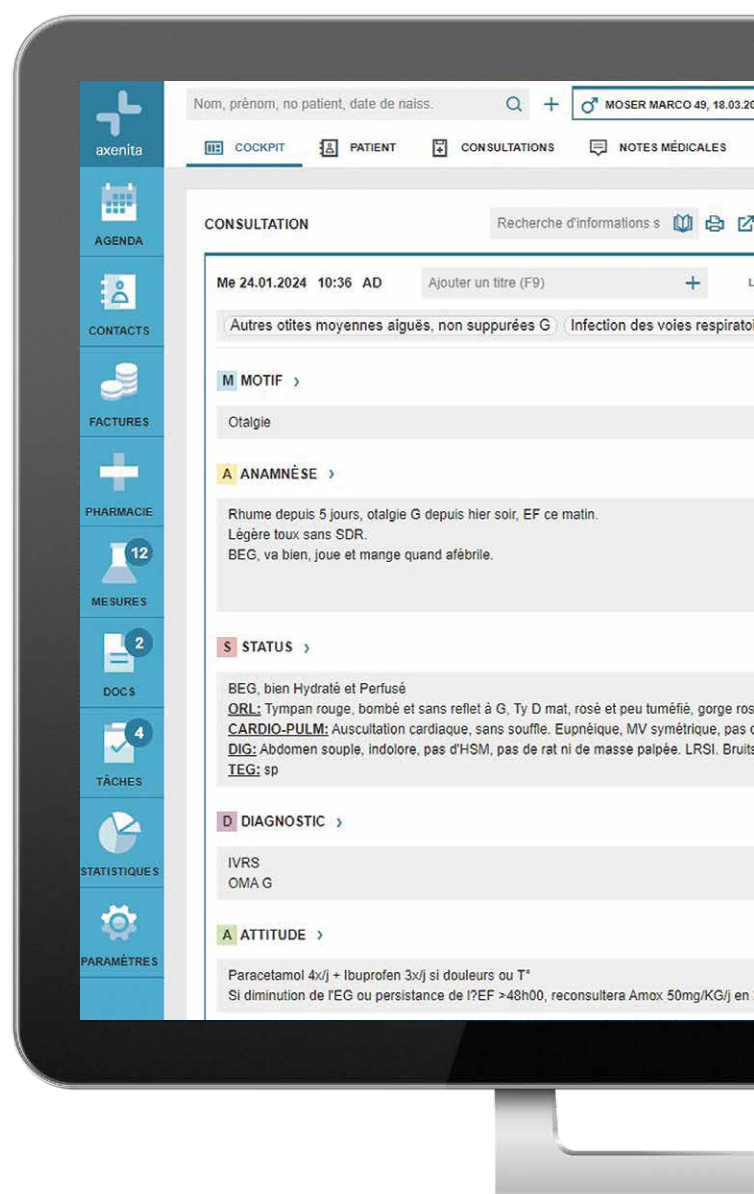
axenita

AGENDA

CONTACTS

FACTURES

PHARMACIE

12

MESURES

2

DOCS

4

TÂCHES

STATISTIQUES

PARAMÈTRES

Nom, prénom, no patient, date de naiss.

MOSER MARCO 49, 18.03.20

COCKPIT PATIENT CONSULTATIONS NOTES MÉDICALES

CONSULTATION

Recherche d'informations s

Me 24.01.2024 10:36 AD

Ajouter un titre (F9)

Autres otites moyennes aiguës, non suppurées G

Infection des voies respirato

M MOTIF

Otalgie

A ANAMNÈSE

Rhume depuis 5 jours, otalgie G depuis hier soir, EF ce matin.
Légère toux sans SDR.
BEG, va bien, joue et mange quand afébrile.

S STATUS

BEG, bien Hydraté et Perfusé
ORL: Tympan rouge, bombé et sans reflet à G, Ty D mat, rosé et peu tuméfié, gorge ros
CARDIO-PULM: Auscultation cardiaque, sans souffle. Eupnéique, MV symétrique, pas
DIG: Abdomen souple, indolore, pas d'HSM, pas de rat ni de masse palpée. LRSI. Bruit
TEG: sp

D DIAGNOSTIC

IVRS
OMA G

A ATTITUDE

Paracetamol 4x/j + Ibuprofen 3x/j si douleurs ou T°
Si diminution de l'EG ou persistance de l?EF >48h00, reconsultera Amox 50mg/KG/j en